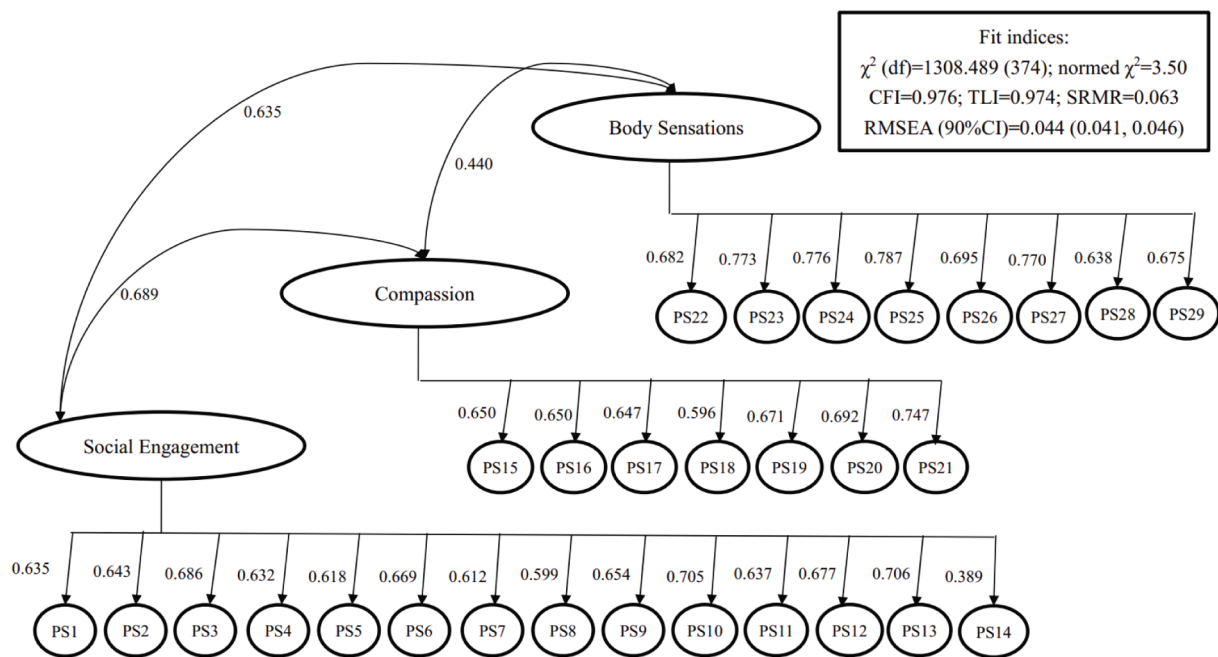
Fit indices:
$\chi^2$ (df)=1308.489 (374); normed $\chi^2$=3.50
CFI=0.976; TLI=0.974; SRMR=0.063
RMSEA (90%CI)=0.044 (0.041, 0.046)

0.635

0.440

Body Sensations

0.689

Compassion

Social Engagement

0.682 0.773 0.776 0.787 0.695 0.770 0.638 0.675

PS22 PS23 PS24 PS25 PS26 PS27 PS28 PS29

0.650 0.650 0.647 0.596 0.671 0.692 0.747

PS15 PS16 PS17 PS18 PS19 PS20 PS21

0.635 0.643 0.686 0.632 0.618 0.669 0.612 0.599 0.654 0.705 0.637 0.677 0.706 0.389

PS1 PS2 PS3 PS4 PS5 PS6 PS7 PS8 PS9 PS10 PS11 PS12 PS13 PS14